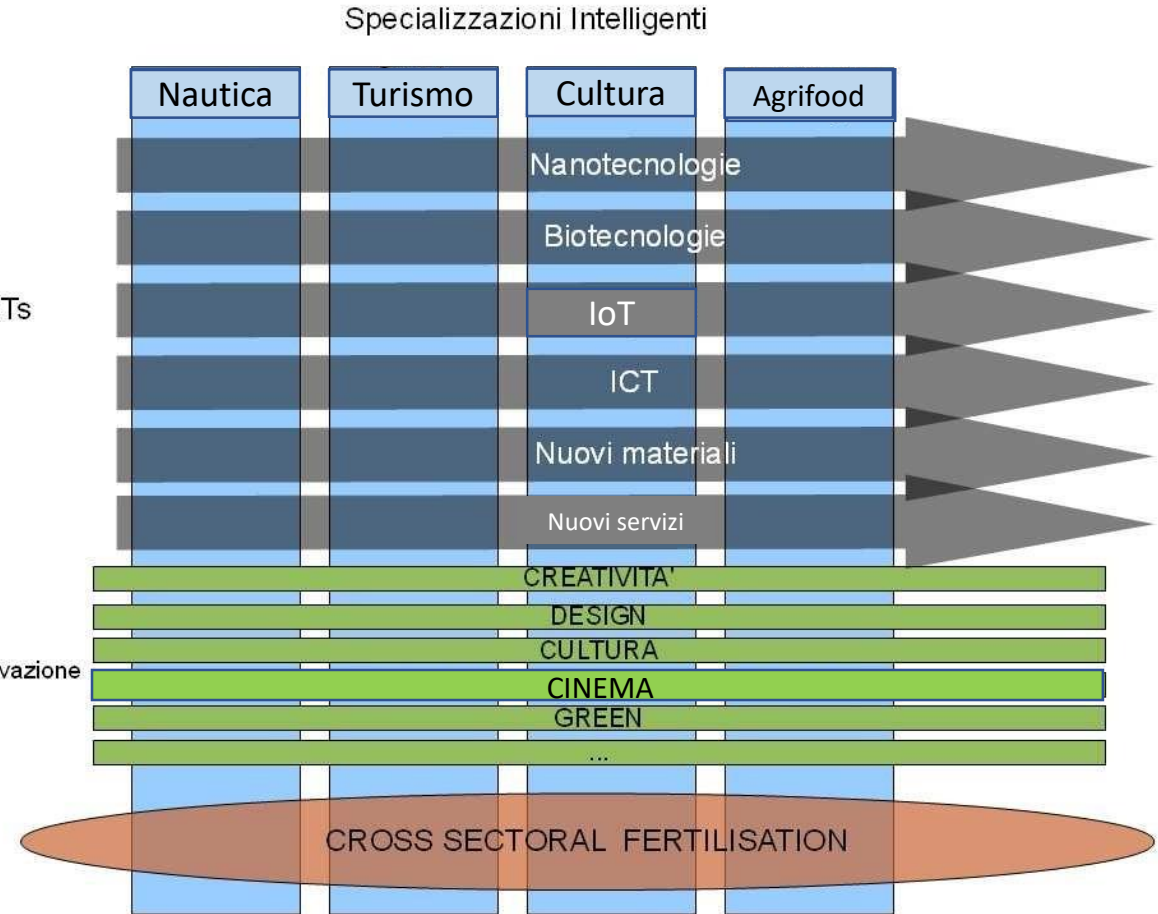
Specializzazioni Intelligenti

Nautica

Turismo

Cultura

Agrifood

Nanotecnologie

Biotecnologie

Ts

IoT

ICT

Nuovi materiali

Nuovi servizi

CREATIVITA'

DESIGN

CULTURA

vazione

CINEMA

GREEN

...

CROSS SECTORAL FERTILISATION